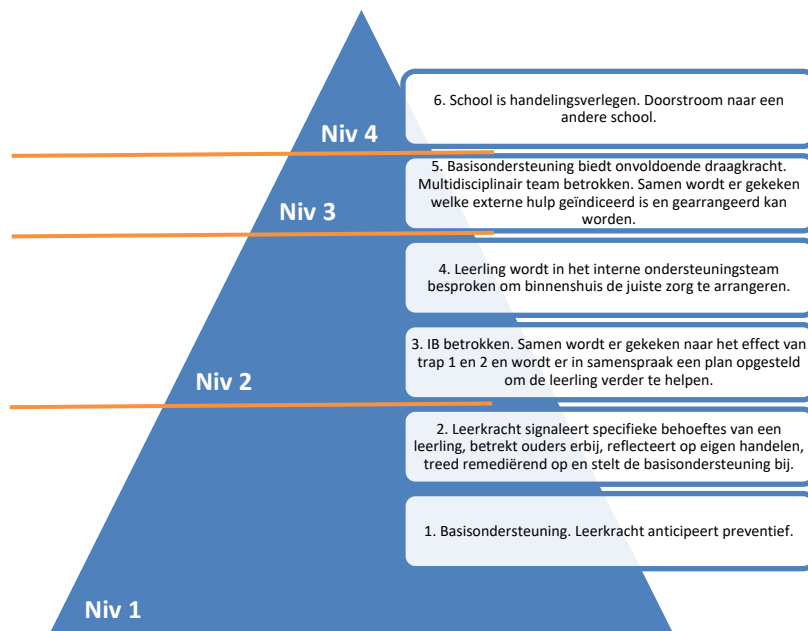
Niv 4

6. School is handelingsverlegen. Doorstroom naar een andere school.

Niv 3

5. Basisondersteuning biedt onvoldoende draagkracht. Multidisciplinair team betrokken. Samen wordt er gekeken welke externe hulp geïndiceerd is en gearrangeerd kan worden.

4. Leerling wordt in het interne ondersteuningsteam besproken om binnenshuis de juiste zorg te arrangeren.

Niv 2

3. IB betrokken. Samen wordt er gekeken naar het effect van trap 1 en 2 en wordt er in samenspraak een plan opgesteld om de leerling verder te helpen.

2. Leerkracht signaleert specifieke behoeftes van een leerling, betrekt ouders erbij, reflecteert op eigen handelen, treed remediërend op en stelt de basisondersteuning bij.

1. Basisondersteuning. Leerkracht anticipeert preventief.

Niv 1